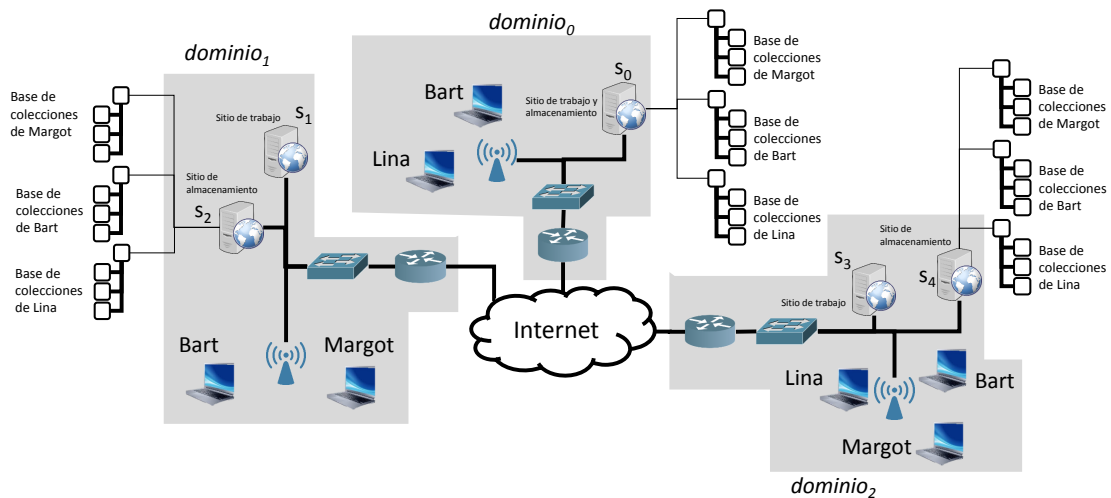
$dominio_0$

$dominio_1$

Base de colecciones de Margot

Base de colecciones de Bart

Base de colecciones de Lina

Sitio de trabajo

$s_1$

Sitio de almacenamiento

$s_2$

Bart

Margot

Bart

Sitio de trabajo y almacenamiento

$s_0$

Lina

Base de colecciones de Margot

Base de colecciones de Bart

Base de colecciones de Lina

Internet

Base de colecciones de Margot

Base de colecciones de Bart

Base de colecciones de Lina

Sitio de almacenamiento

$s_3$

$s_4$

Sitio de trabajo

Lina

Bart

Margot

$dominio_2$